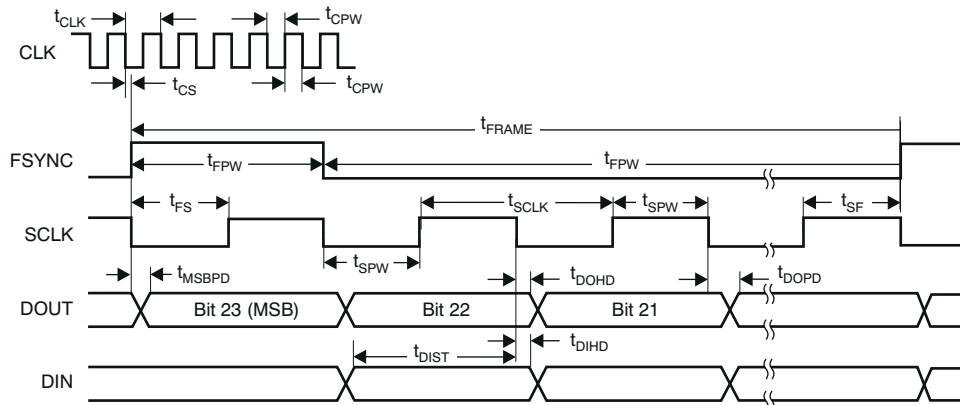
$t_{CLK}$
$t_{CPW}$
CLK
$t_{CS}$
$t_{CPW}$
$t_{FRAME}$
FSYNC
$t_{FPW}$
$t_{FPW}$
$t_{FS}$
$t_{SCLK}$
$t_{SPW}$
$t_{SF}$
SCLK
$t_{SPW}$
$t_{MSBPD}$
$t_{DOHD}$
$t_{DOPD}$
DOUT
Bit 23 (MSB)
Bit 22
Bit 21
$t_{DIST}$
$t_{DIHD}$
DIN